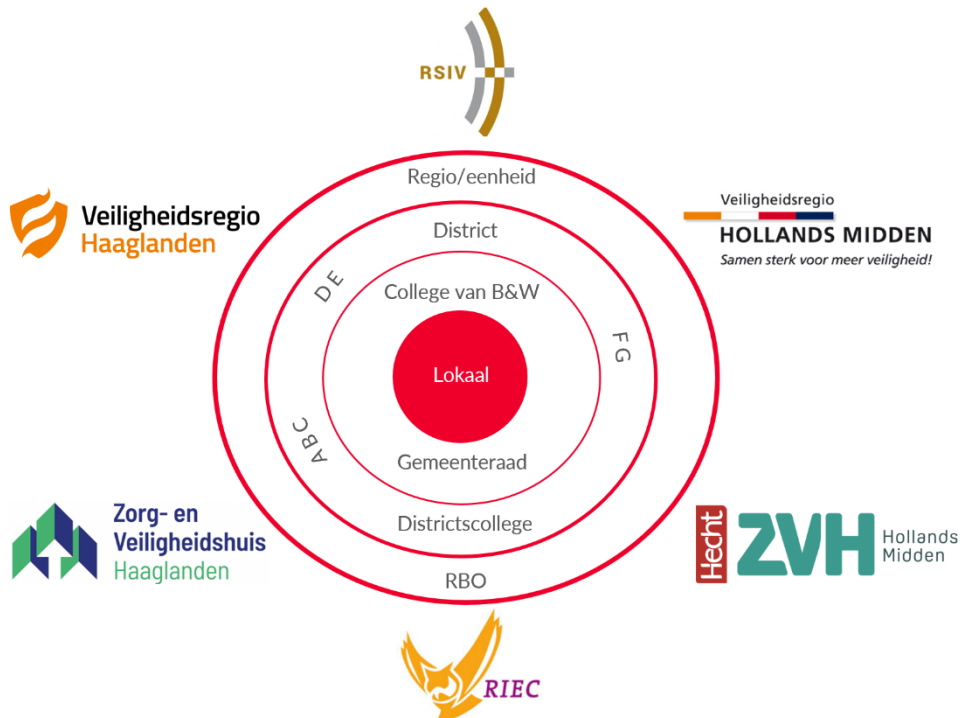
RSIV

Veiligheidsregio Haaglanden

Regio/eenheid

Veiligheidsregio
HOLLANDS MIDDEN
Samen sterk voor meer veiligheid!

District

DE

College van B&W

FG

Lokaal

ABC

Gemeenteraad

Districtscollege

RBO

Zorg- en Veiligheidshuis Haaglanden

Hecht ZVH Hollands Midden

RIEC